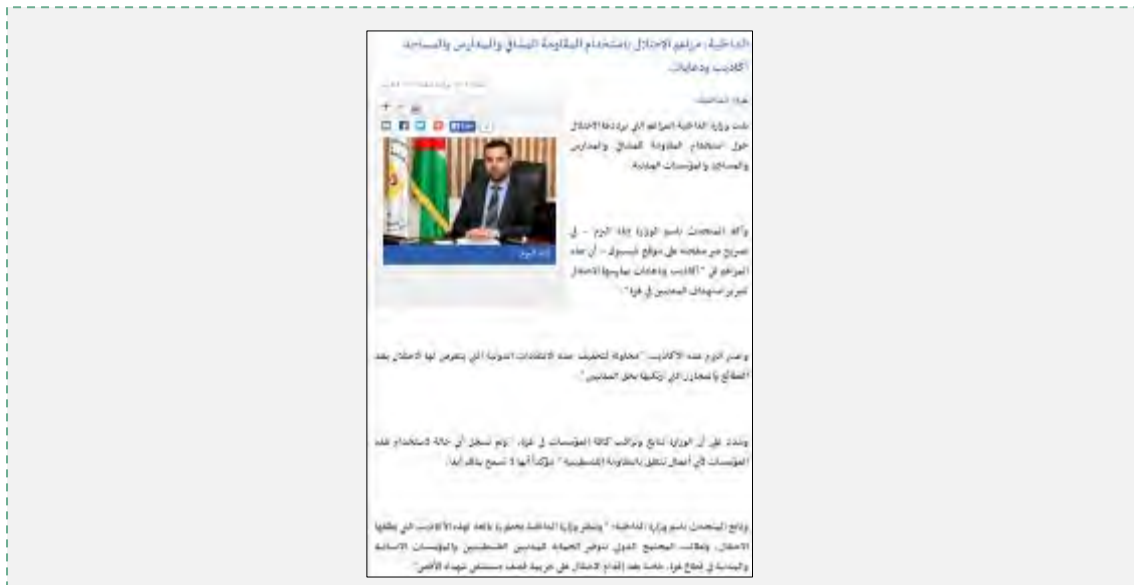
الداخلية: مزاعم الاحتلال باستخدام المقاومة الأنفاق والمدارس والمساجد أكاذيب ودعايات

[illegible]

غزة - الداخلية

نفت وزارة الداخلية المزاعم التي يرددها الاحتلال حول استخدام المقاومة الأنفاق والمدارس والمساجد والمؤسسات المدنية.

وأكد المتحدث باسم الوزارة إياد البزم - في تصريح عبر صفحته على موقع فيسبوك - أن هذه المزاعم هي "أكاذيب ودعايات يمارسها الاحتلال لتبرير استهداف المدنيين في غزة".

وعد البزم هذه الأكاذيب "محاولة لتخفيف حدة الانتقادات الدولية التي يتعرض لها الاحتلال بعد المجازر التي ارتكبها بحق المدنيين".

وشدد على أن الوزارة تتابع وتراقب كافة المؤسسات في غزة، "ولم تسجل أي حالة لاستخدام هذه المؤسسات في أعمال تتعلق بالمقاومة الفلسطينية" مؤكداً أنها لا تسمح بذلك أبداً.

وتابع المتحدث باسم وزارة الداخلية: "ونتنظر وزارة الداخلية بخطورة بالغة لهذه الأكاذيب التي يطلقها الاحتلال، وتطالب المجتمع الدولي بتوفير الحماية للمدنيين الفلسطينيين والمؤسسات الإنسانية والمدنية في قطاع غزة، خاصة بعد إقدام الاحتلال على جريمة قصف مستشفى شهداء الأقصى".